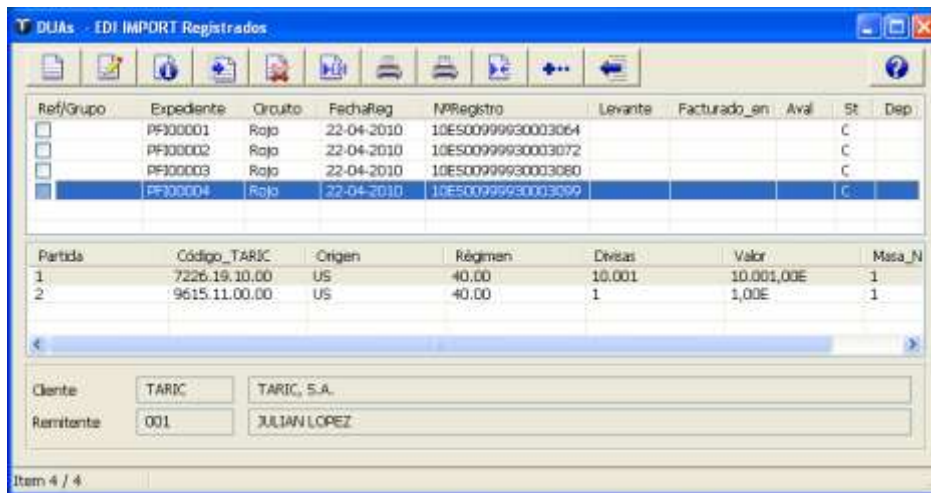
DUAs - EDI IMPORT Registrados

| Ref/Grupo | Expediente | Circuito | FechaReg | NºRegistro | Levante | Facturado_en | Aval | St | Dep |
|---|---|---|---|---|---|---|---|---|---|
| | PFI00001 | Rojo | 22-04-2010 | 10ES00999930003064 | | | | C | |
| | PFI00002 | Rojo | 22-04-2010 | 10ES00999930003072 | | | | C | |
| | PFI00003 | Rojo | 22-04-2010 | 10ES00999930003080 | | | | C | |
| | PFI00004 | Rojo | 22-04-2010 | 10ES00999930003099 | | | | C | |

| Partida | Código_TARIC | Origen | Régimen | Divisas | Valor | Masa_N |
|---|---|---|---|---|---|---|
| 1 | 7226.19.10.00 | US | 40.00 | 10.001 | 10.001,00E | 1 |
| 2 | 9615.11.00.00 | US | 40.00 | 1 | 1,00E | 1 |

Cliente TARIC TARIC, S.A.
Remitente 001 JULIAN LOPEZ

Item 4 / 4